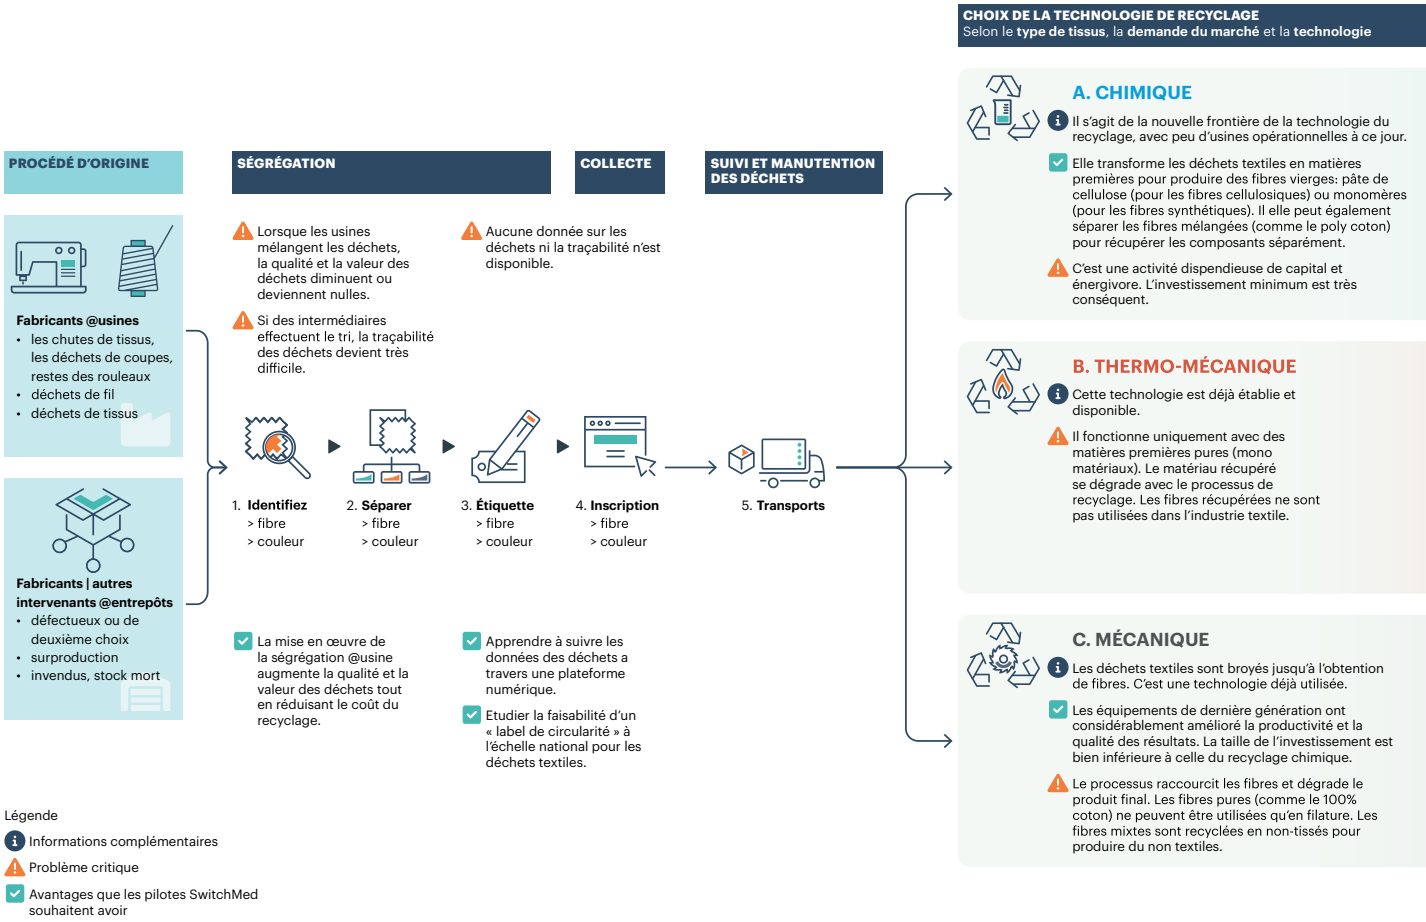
PROCÉDÉ D'ORIGINE

Fabricants @usines
- les chutes de tissus, les déchets de coupes, restes des rouleaux
- déchets de fil
- déchets de tissus

Fabricants | autres intervenants @entrepôts
- défectueux ou de deuxième choix
- surproduction
- invendus, stock mort

SÉGRÉGATION

Lorsque les usines mélangent les déchets, la qualité et la valeur des déchets diminuent ou deviennent nulles.

Si des intermédiaires effectuent le tri, la traçabilité des déchets devient très difficile.

COLLECTE

Aucune donnée sur les déchets ni la traçabilité n'est disponible.

SUIVI ET MANUTENTION DES DÉCHETS

1. Identifiez
> fibre
> couleur

2. Séparer
> fibre
> couleur

3. Étiquette
> fibre
> couleur

4. Inscription
> fibre
> couleur

5. Transports

La mise en œuvre de la ségrégation @usine augmente la qualité et la valeur des déchets tout en réduisant le coût du recyclage.

Apprendre à suivre les données des déchets a travers une plateforme numérique.

Etudier la faisabilité d'un « label de circularité » à l'échelle national pour les déchets textiles.

CHOIX DE LA TECHNOLOGIE DE RECYCLAGE
Selon le type de tissus, la demande du marché et la technologie

A. CHIMIQUE

Il s'agit de la nouvelle frontière de la technologie du recyclage, avec peu d'usines opérationnelles à ce jour.

Elle transforme les déchets textiles en matières premières pour produire des fibres vierges: pâte de cellulose (pour les fibres cellulosiques) ou monomères (pour les fibres synthétiques). Il elle peut également séparer les fibres mélangées (comme le poly coton) pour récupérer les composants séparément.

C'est une activité dispendieuse de capital et énergivore. L'investissement minimum est très conséquent.

B. THERMO-MÉCANIQUE

Cette technologie est déjà établie et disponible.

Il fonctionne uniquement avec des matières premières pures (mono matériaux). Le matériau récupéré se dégrade avec le processus de recyclage. Les fibres récupérées ne sont pas utilisées dans l'industrie textile.

C. MÉCANIQUE

Les déchets textiles sont broyés jusqu'à l'obtention de fibres. C'est une technologie déjà utilisée.

Les équipements de dernière génération ont considérablement amélioré la productivité et la qualité des résultats. La taille de l'investissement est bien inférieure à celle du recyclage chimique.

Le processus raccourcit les fibres et dégrade le produit final. Les fibres pures (comme le 100% coton) ne peuvent être utilisées qu'en filature. Les fibres mixtes sont recyclées en non-tissés pour produire du non textiles.

Légende
Informations complémentaires
Problème critique
Avantages que les pilotes SwitchMed souhaitent avoir